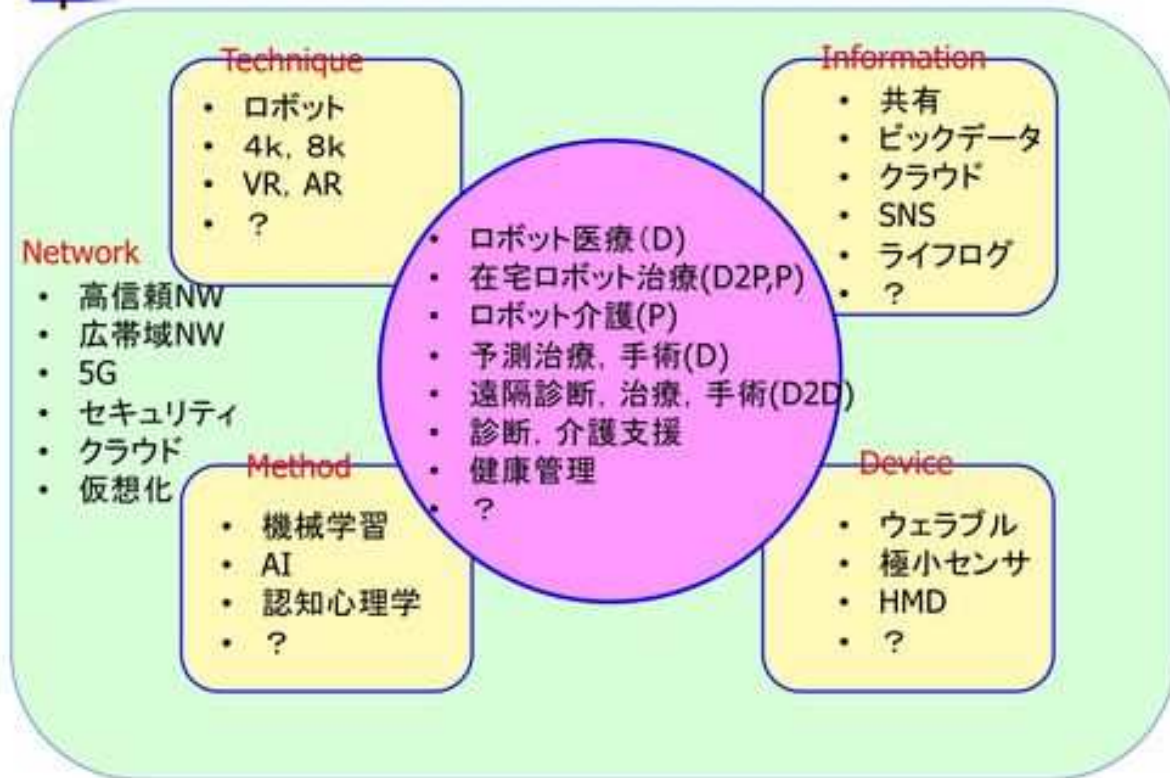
Technique
• ロボット
• 4k, 8k
• VR, AR
• ?

Information
• 共有
• ビックデータ
• クラウド
• SNS
• ライフログ
• ?

Network
• 高信頼NW
• 広帯域NW
• 5G
• セキュリティ
• クラウド
• 仮想化

• ロボット医療(D)
• 在宅ロボット治療(D2P,P)
• ロボット介護(P)
• 予測治療, 手術(D)
• 遠隔診断, 治療, 手術(D2D)
• 診断, 介護支援
• 健康管理
• ?

Method
• 機械学習
• AI
• 認知心理学
• ?

Device
• ウェラブル
• 極小センサ
• HMD
• ?